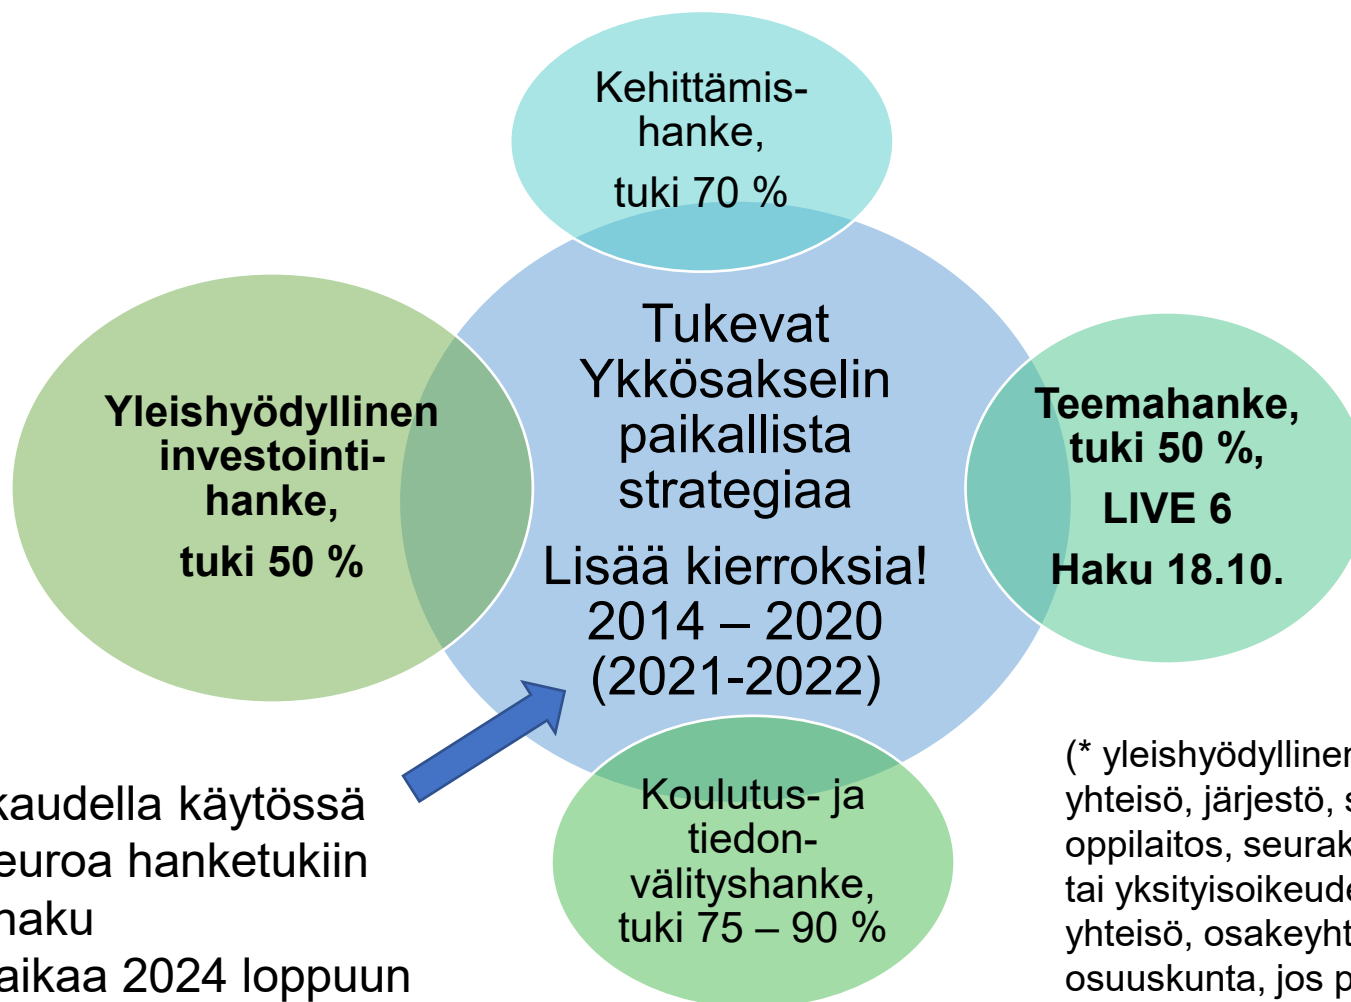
Kehittämishanke,
tuki 70 %

Yleishyödyllinen investointihanke,
tuki 50 %

Tukevat Ykkösakselin paikallista strategiaa

Lisää kierroksia!
2014 – 2020
(2021-2022)

Teemahanke,
tuki 50 %,
LIVE 6
Haku 18.10.

Koulutus- ja tiedonvälityshanke,
tuki 75 – 90 %

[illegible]kaudella käytössä
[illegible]euroa hanketukiin
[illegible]haku
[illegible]aikaa 2024 loppuun

(* yleishyödylline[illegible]
yhteisö, järjestö, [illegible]
oppilaitos, seura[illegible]
tai yksityisoikeude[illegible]
yhteisö, osakeyht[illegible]
osuuskunta, jos p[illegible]